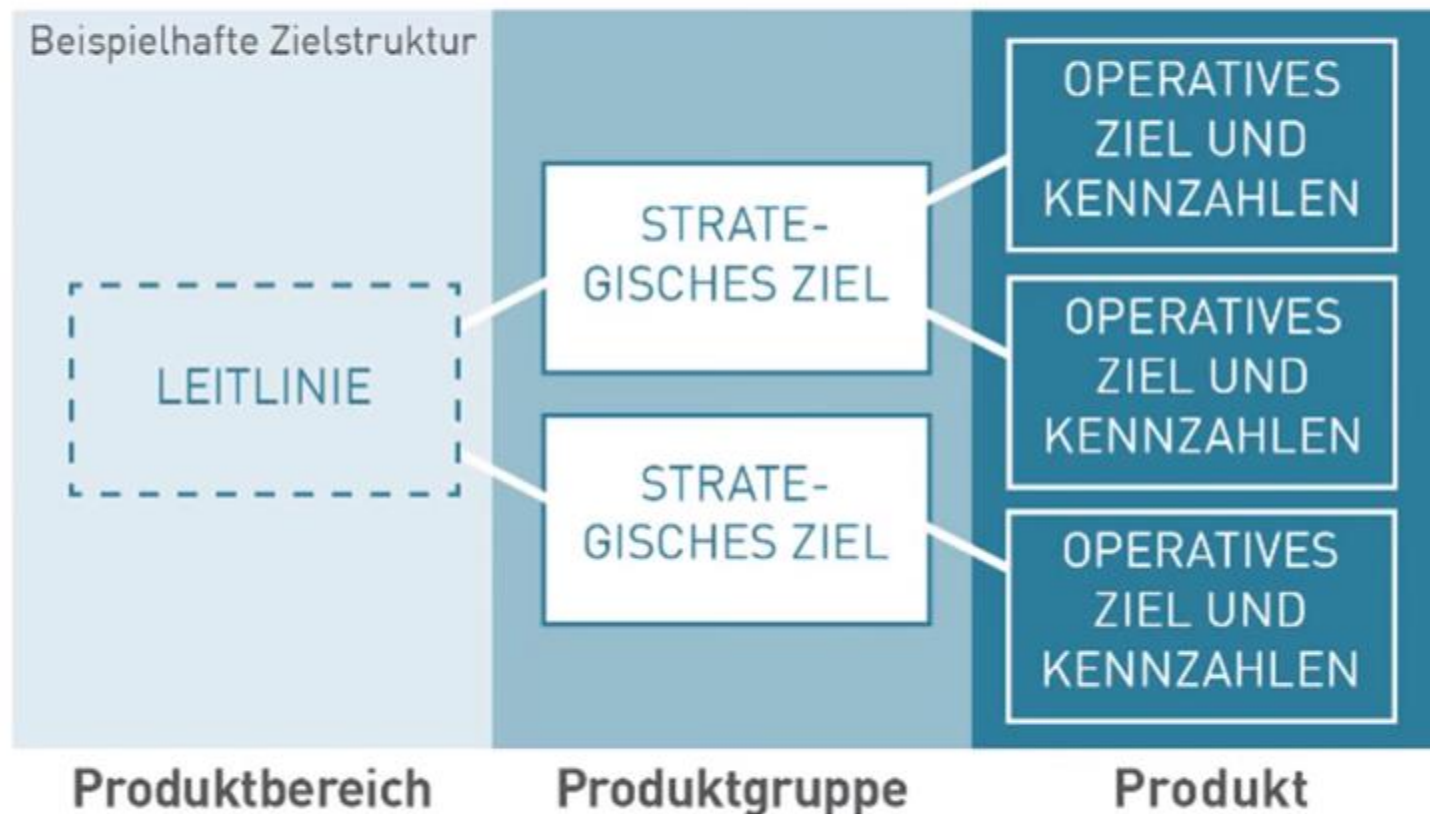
Beispielhafte Zielstruktur

LEITLINIE

STRATEGISCHES ZIEL

STRATEGISCHES ZIEL

OPERATIVES ZIEL UND KENNZAHLEN

OPERATIVES ZIEL UND KENNZAHLEN

OPERATIVES ZIEL UND KENNZAHLEN

Produktbereich

Produktgruppe

Produkt